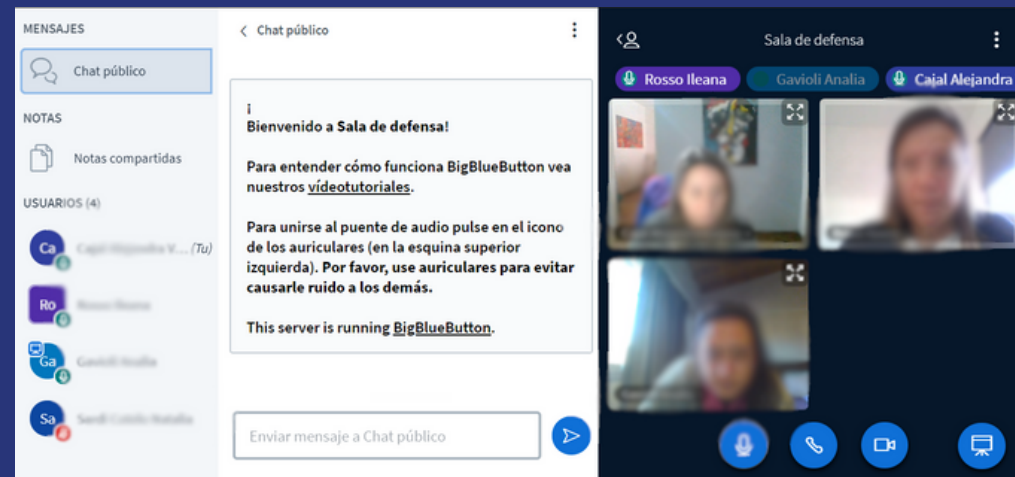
MENSAJES

Chat público

NOTAS

Notas compartidas

USUARIOS (4)

Ca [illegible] (Tu)

Ro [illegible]

Ga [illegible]

Sa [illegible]

Chat público

¡
Bienvenido a Sala de defensa!

Para entender cómo funciona BigBlueButton vea nuestros vídeotutoriales.

Para unirse al puente de audio pulse en el icono de los auriculares (en la esquina superior izquierda). Por favor, use auriculares para evitar causarle ruido a los demás.

This server is running BigBlueButton.

Enviar mensaje a Chat público

Sala de defensa

Rosso Ileana

Gavioli Analia

Cajal Alejandra